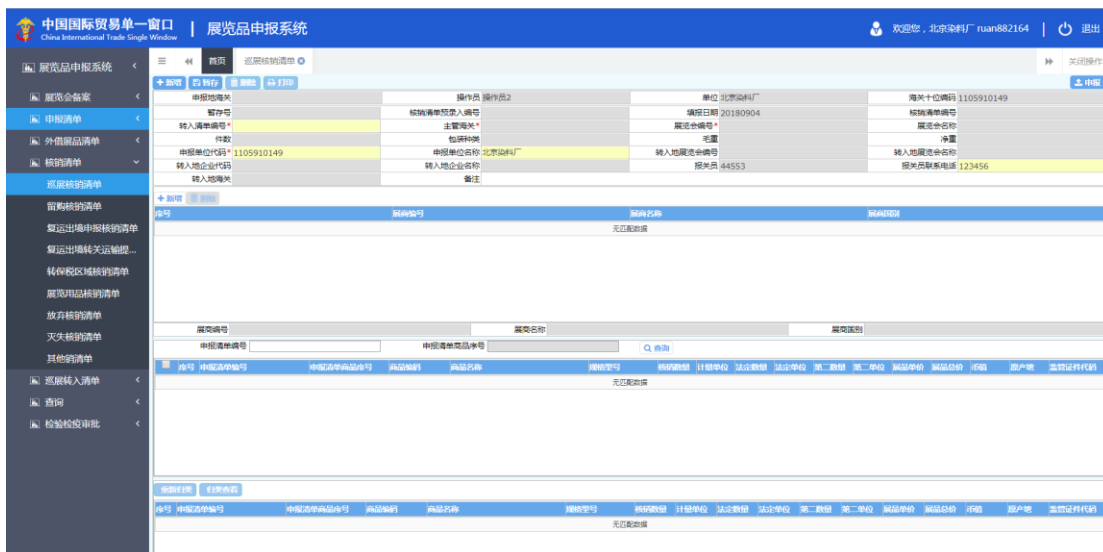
中国国际贸易单一窗口
China International Trade Single Window
展览品申报系统
欢迎您，北京染料厂 ruan882164
退出

展览品申报系统
展览会备案
申报清单
外借展品清单
核销清单
巡展核销清单
留购核销清单
复运出境申报核销清单
复运出境转关运输提...
转保税区域核销清单
展览用品核销清单
放弃核销清单
灭失核销清单
其他销清单
巡展转入清单
查询
检验检疫审批

首页
巡展核销清单
关闭操作

+ 新增
暂存
删除
打印
申报

| 申报地海关 | | 操作员 | 操作员2 | 单位 | 北京染料厂 | 海关十位编码 | 1105910149 |
|---|---|---|---|---|---|---|---|
| 暂存号 | | 核销清单预录入编号 | | 填报日期 | 20180904 | 核销清单编号 | |
| 转入清单编号 * | | 主管海关 * | | 展览会编号 * | | 展览会名称 | |
| 件数 | | 包装种类 | | 毛重 | | 净重 | |
| 申报单位代码 * | 1105910149 | 申报单位名称 | 北京染料厂 | 转入地展览会编号 | | 转入地展览会名称 | |
| 转入地企业代码 | | 转入地企业名称 | | 报关员 | 44553 | 报关员联系电话 | 123456 |
| 转入地海关 | | 备注 | | | | | |

+ 新增
删除

| 序号 | 展商编号 | 展商名称 | 展商国别 |
|---|---|---|---|
| 无匹配数据 | | | |

展商编号
展商名称
展商国别
申报清单编号
申报清单商品序号
查询

| 序号 | 申报清单编号 | 申报清单商品序号 | 商品编码 | 商品名称 | 规格型号 | 核销数量 | 计量单位 | 法定数量 | 法定单位 | 第二数量 | 第二单位 | 展品单价 | 展品总价 | 币值 | 原产地 | 监管证件代码 |
|---|---|---|---|---|---|---|---|---|---|---|---|---|---|---|---|---|
| 无匹配数据 | | | | | | | | | | | | | | | | |

重新归类
归类查看

| 序号 | 申报清单编号 | 申报清单商品序号 | 商品编码 | 商品名称 | 规格型号 | 核销数量 | 计量单位 | 法定数量 | 法定单位 | 第二数量 | 第二单位 | 展品单价 | 展品总价 | 币值 | 原产地 | 监管证件代码 |
|---|---|---|---|---|---|---|---|---|---|---|---|---|---|---|---|---|
| 无匹配数据 | | | | | | | | | | | | | | | | |